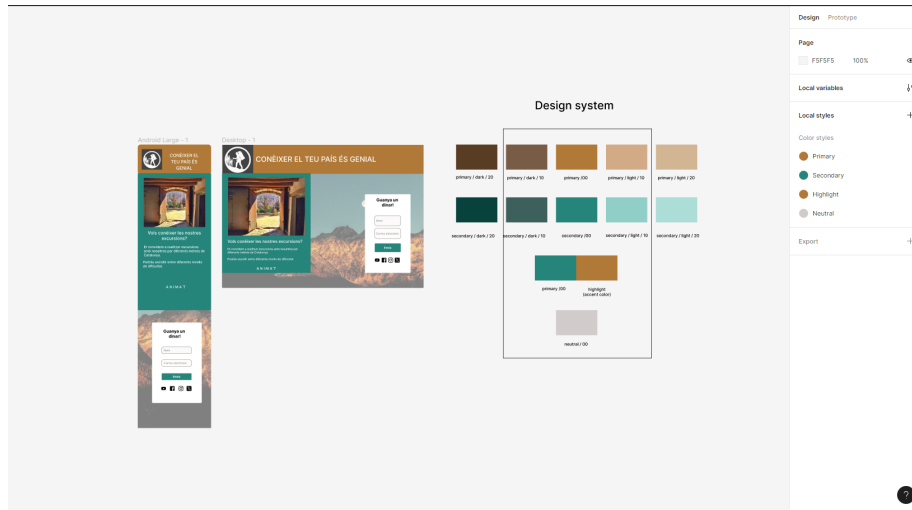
Android Large - 1

CONÈIXER EL TEU PAÍS ÉS GENIAL

Vols conèixer les nostres excursions?

ANIMA'T

Guanya un dinar!

Envia

Desktop - 1

CONÈIXER EL TEU PAÍS ÉS GENIAL

Vols conèixer les nostres excursions?

ANIMA'T

Guanya un dinar!

Envia

Design system

primary / dark / 20
primary / dark / 10
primary /00
primary / light / 10
primary / light / 20

secondary / dark / 20
secondary / dark / 10
secondary /00
secondary / light / 10
secondary / light / 20

primary /00
highlight (accent color)

neutral / 00

Design Prototype

Page

F5F5F5 100%

Local variables

Local styles

Color styles

Primary

Secondary

Highlight

Neutral

Export

?